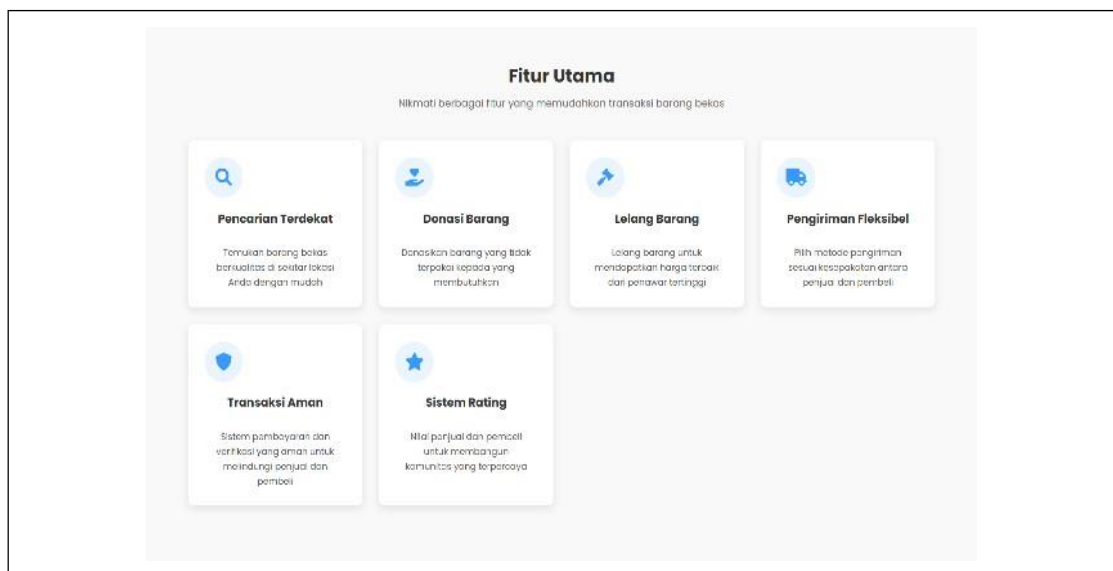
Fitur Utama

Nikmati berbagai fitur yang memudahkan transaksi barang bekas

Pencarian Terdekat

Temukan barang bekas berkualitas di sekitar lokasi Anda dengan mudah

Donasi Barang

Donasikan barang yang tidak terpakai kepada yang membutuhkan

Lelang Barang

Lelang barang untuk mendapatkan harga terbaik dari penawar tertinggi

Pengiriman Fleksibel

Pilih metode pengiriman sesuai kesepakatan antara penjual dan pembeli

Transaksi Aman

Sistem pembayaran dan verifikasi yang aman untuk melindungi penjual dan pembeli

Sistem Rating

Nilai penjual dan pembeli untuk membangun komunitas yang terpercaya